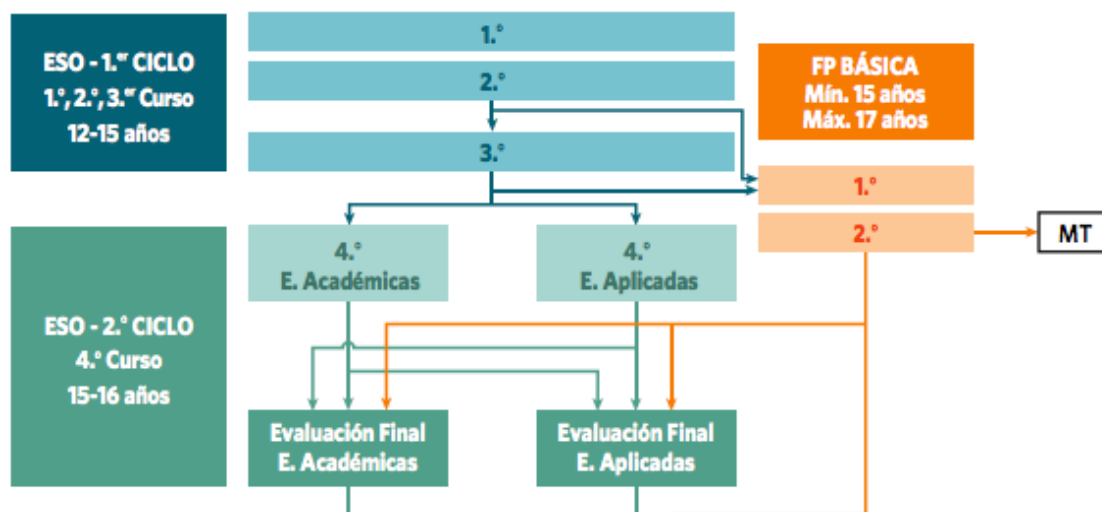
ESO - 1.$^{er}$ CICLO
1.°, 2.°, 3.$^{er}$ Curso
12-15 años

1.°

2.°

3.°

FP BÁSICA
Mín. 15 años
Máx. 17 años

1.°

2.°

MT

ESO - 2.° CICLO
4.° Curso
15-16 años

4.°
E. Académicas

4.°
E. Aplicadas

Evaluación Final
E. Académicas

Evaluación Final
E. Aplicadas